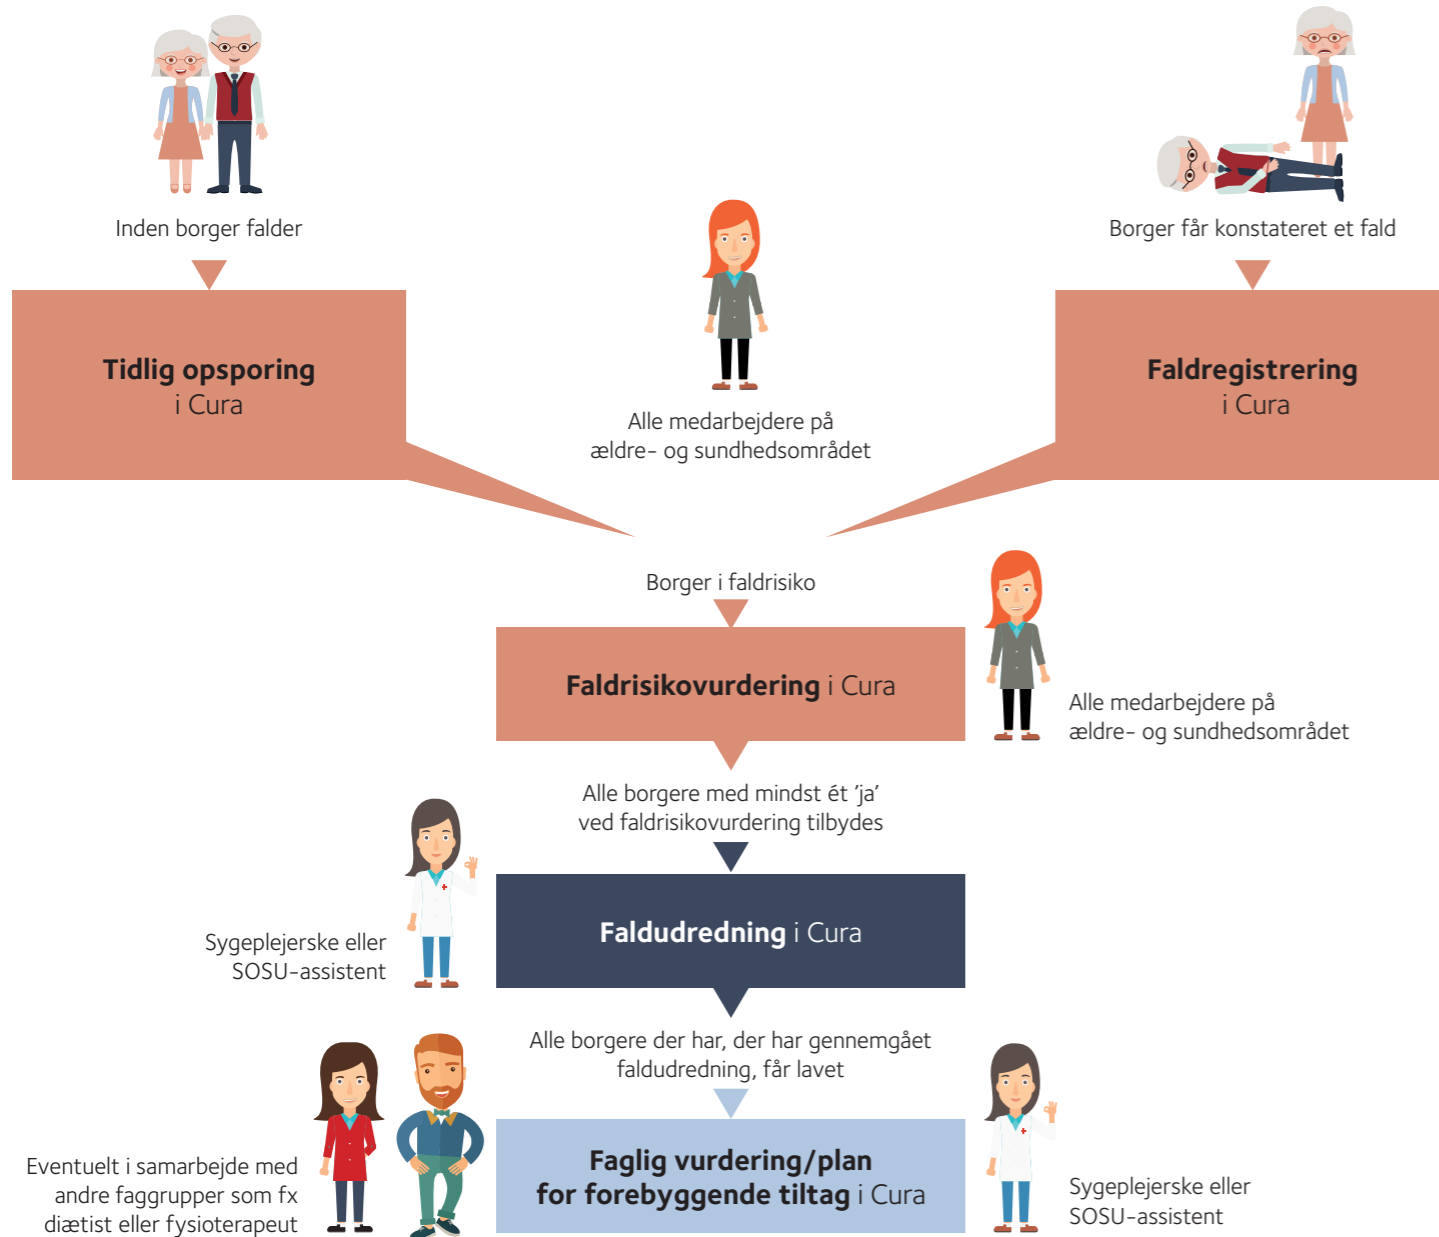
Inden borger falder

Tidlig opsporing i Cura

Alle medarbejdere på ældre- og sundhedsområdet

Borger får konstateret et fald

Faldregistrering i Cura

Borger i faldrisiko

Faldrisikovurdering i Cura

Alle medarbejdere på ældre- og sundhedsområdet

Alle borgere med mindst ét 'ja' ved faldrisikovurdering tilbydes

Sygeplejerske eller SOSU-assistent

Faldudredning i Cura

Alle borgere der har, der har gennemgået faldudredning, får lavet

Eventuelt i samarbejde med andre faggrupper som fx diætist eller fysioterapeut

Faglig vurdering/plan for forebyggende tiltag i Cura

Sygeplejerske eller SOSU-assistent